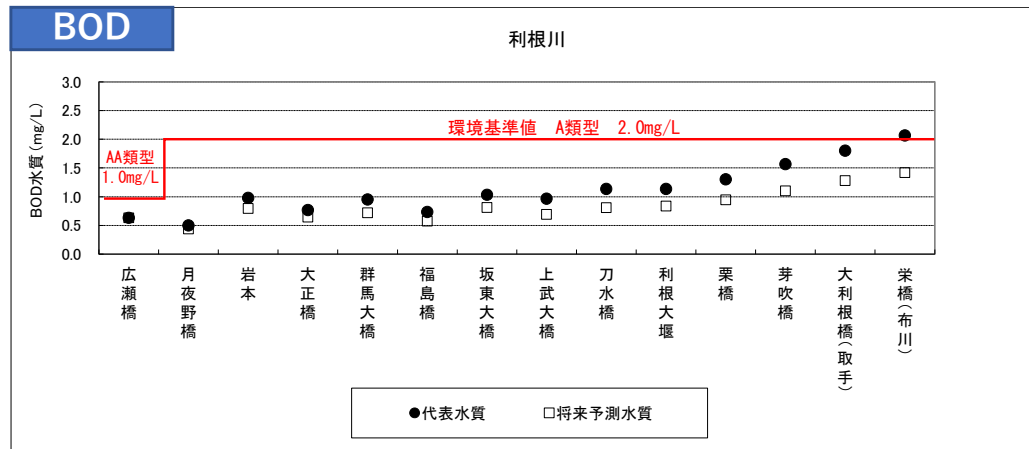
BOD

利根川

BOD水質（mg/L）

3.0
2.5
2.0
1.5
1.0
0.5
0.0

環境基準値　A類型　2.0mg/L

AA類型
1.0mg/L

広瀬橋
月夜野橋
岩本
大正橋
群馬大橋
福島橋
坂東大橋
上武大橋
刀水橋
利根大堰
栗橋
芽吹橋
大利根橋（取手）
栄橋（布川）

●代表水質　□将来予測水質